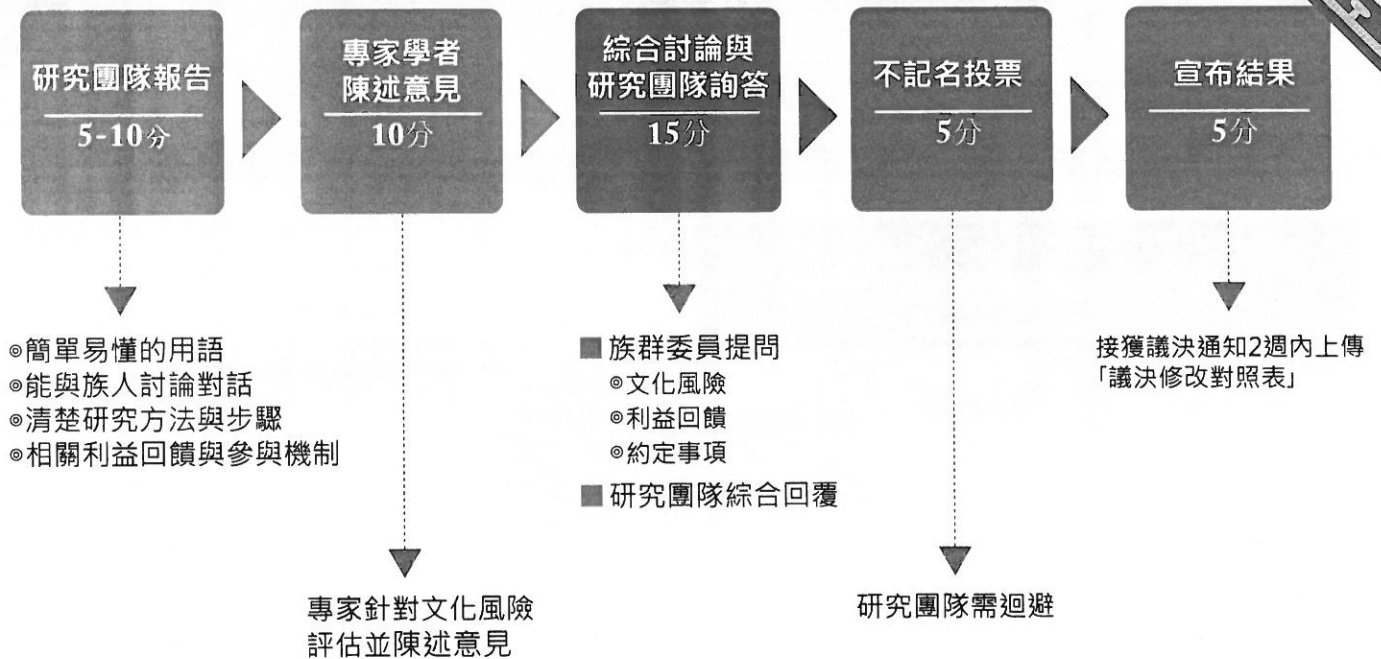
研究團隊報告
5-10分

專家學者陳述意見
10分

綜合討論與研究團隊詢答
15分

不記名投票
5分

宣布結果
5分

◎簡單易懂的用語
◎能與族人討論對話
◎清楚研究方法與步驟
◎相關利益回饋與參與機制

專家針對文化風險評估並陳述意見

■ 族群委員提問
◎文化風險
◎利益回饋
◎約定事項
■ 研究團隊綜合回覆

研究團隊需迴避

接獲議決通知2週內上傳「議決修改對照表」